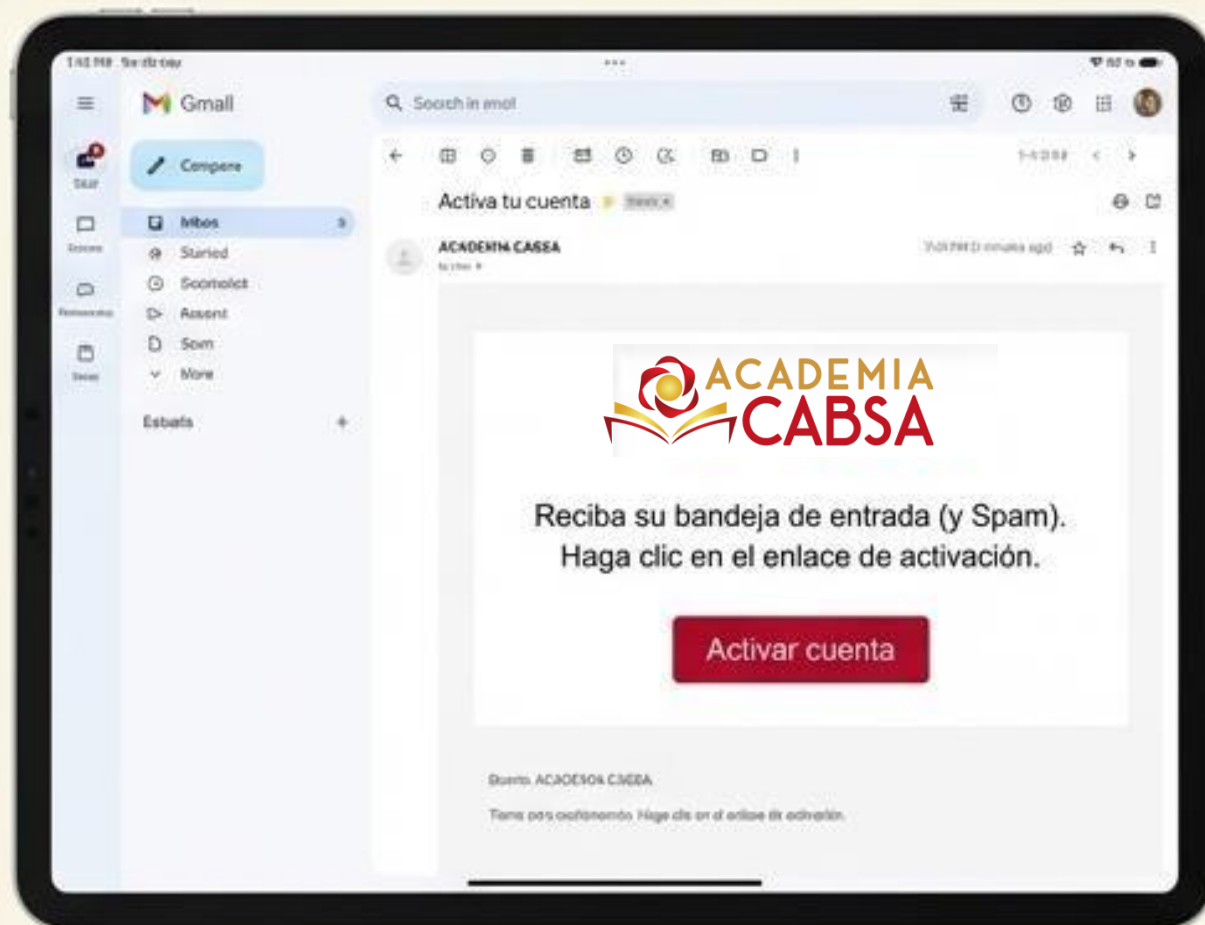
Gmall

Search in emal

Compere

Mbos 3
Staried
Scomolet
Assent
Som
More

Esbals +

Activa tu cuenta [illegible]

ACADEMIA CASSA
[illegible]

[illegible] minutes ago

ACADEMIA
CABSA

Reciba su bandeja de entrada (y Spam).
Haga clic en el enlace de activación.

Activar cuenta

Buerto ACADESOA CSEBA

Tiene para confirmarlo. Haga clic en el enlace de activación.